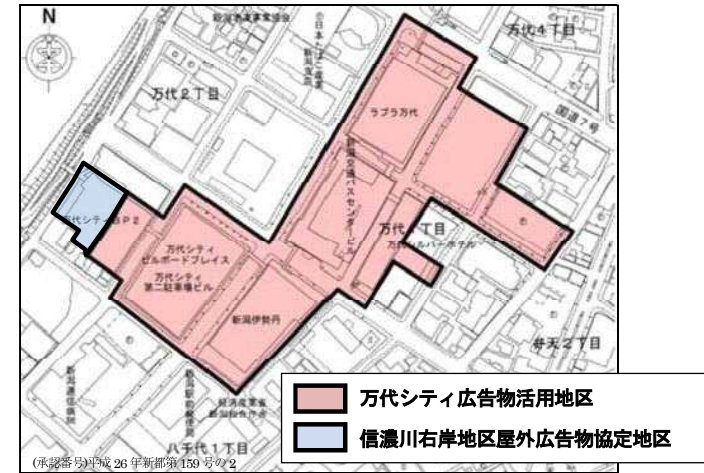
N

万代４丁目

万代２丁目

ラブラ万代

国道７号

万代シティＰ２

万代シティ ビルボードプレイス

万代シティ 第二駐車場ビル

万代１丁目

新潟伊勢丹

弁天２丁目

八千代１丁目

万代シティ広告物活用地区

信濃川右岸地区屋外広告物協定地区

(承認番号)平成26年新都第159号の2